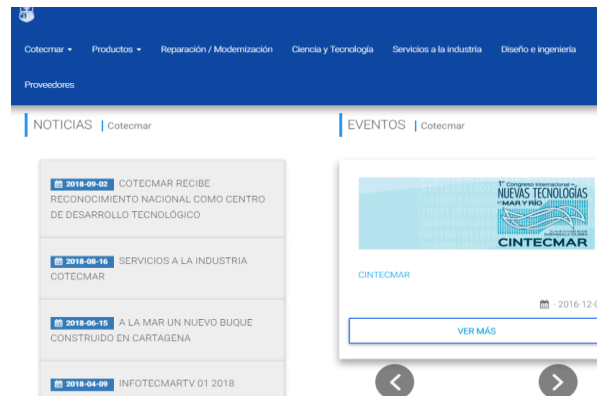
Cotecmar ▾ Productos ▾ Reparación / Modernización Ciencia y Tecnología Servicios a la industria Diseño e ingeniería

Proveedores

NOTICIAS | Cotecmar

2018-09-02 COTECMAR RECIBE RECONOCIMIENTO NACIONAL COMO CENTRO DE DESARROLLO TECNOLÓGICO

2018-08-16 SERVICIOS A LA INDUSTRIA COTECMAR

2018-06-15 A LA MAR UN NUEVO BUQUE CONSTRUIDO EN CARTAGENA

2018-04-09 INFOTECMARTV 01 2018

EVENTOS | Cotecmar

1° Congreso Internacional en NUEVAS TECNOLOGÍAS DEL MAR Y RÍO

CINTECMAR

CINTECMAR

- 2016-12-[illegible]

VER MÁS